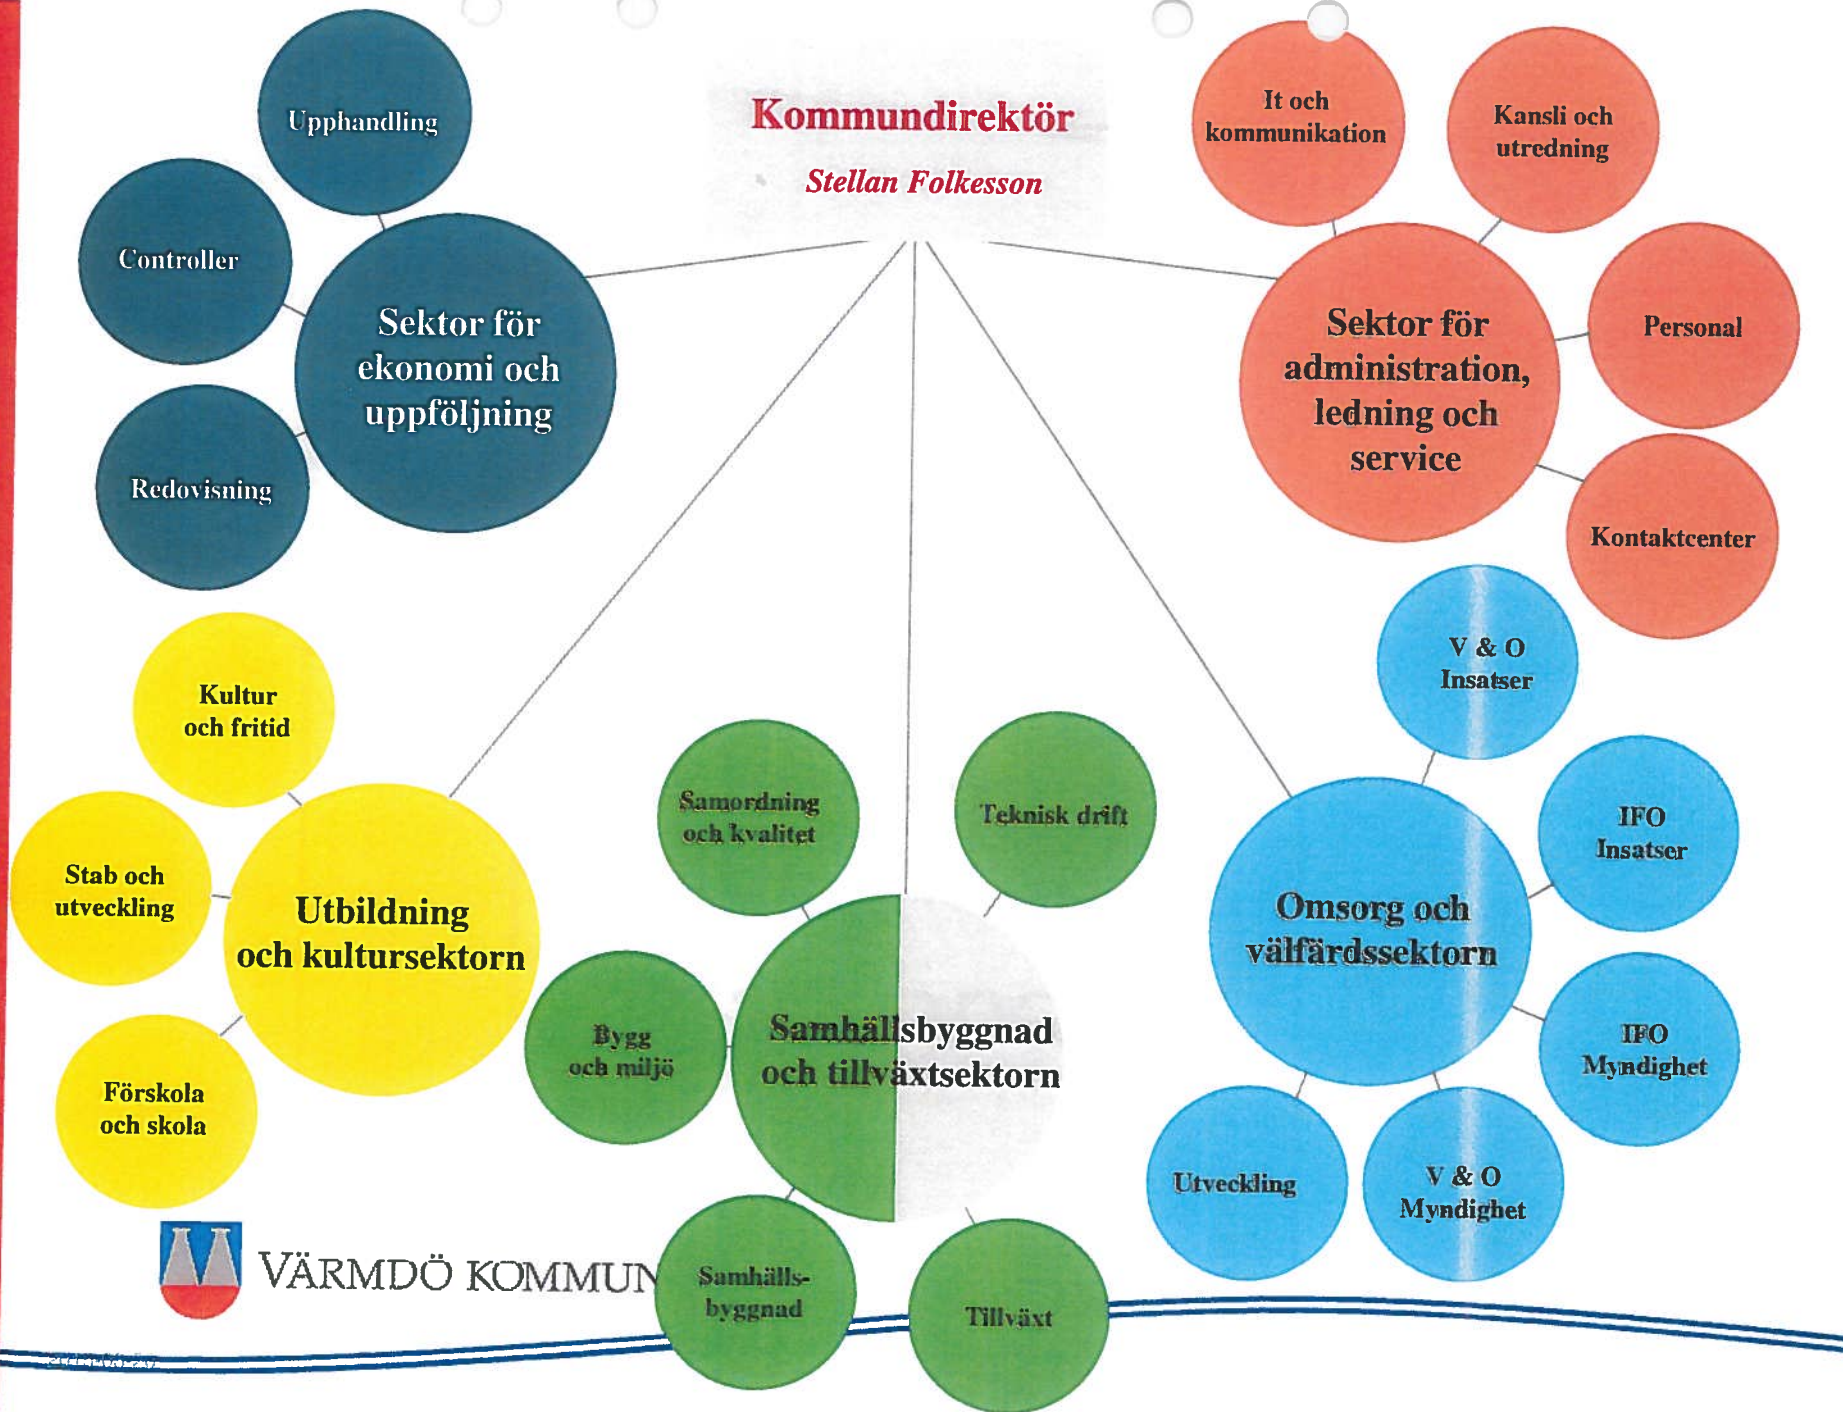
Kommundirektör

Stellan Folkesson

Upphandling

Controller

Sektor för ekonomi och uppföljning

Redovisning

It och kommunikation

Kansli och utredning

Sektor för administration, ledning och service

Personal

Kontaktcenter

V & O Insatser

IFO Insatser

Omsorg och välfärdssektorn

IFO Myndighet

Utveckling

V & O Myndighet

Kultur och fritid

Stab och utveckling

Utbildning och kultursektorn

Förskola och skola

Samordning och kvalitet

Teknisk drift

Bygg och miljö

Samhällsbyggnad och tillväxtsektorn

Samhällsbyggnad

Tillväxt

VÄRMDÖ KOMMUN